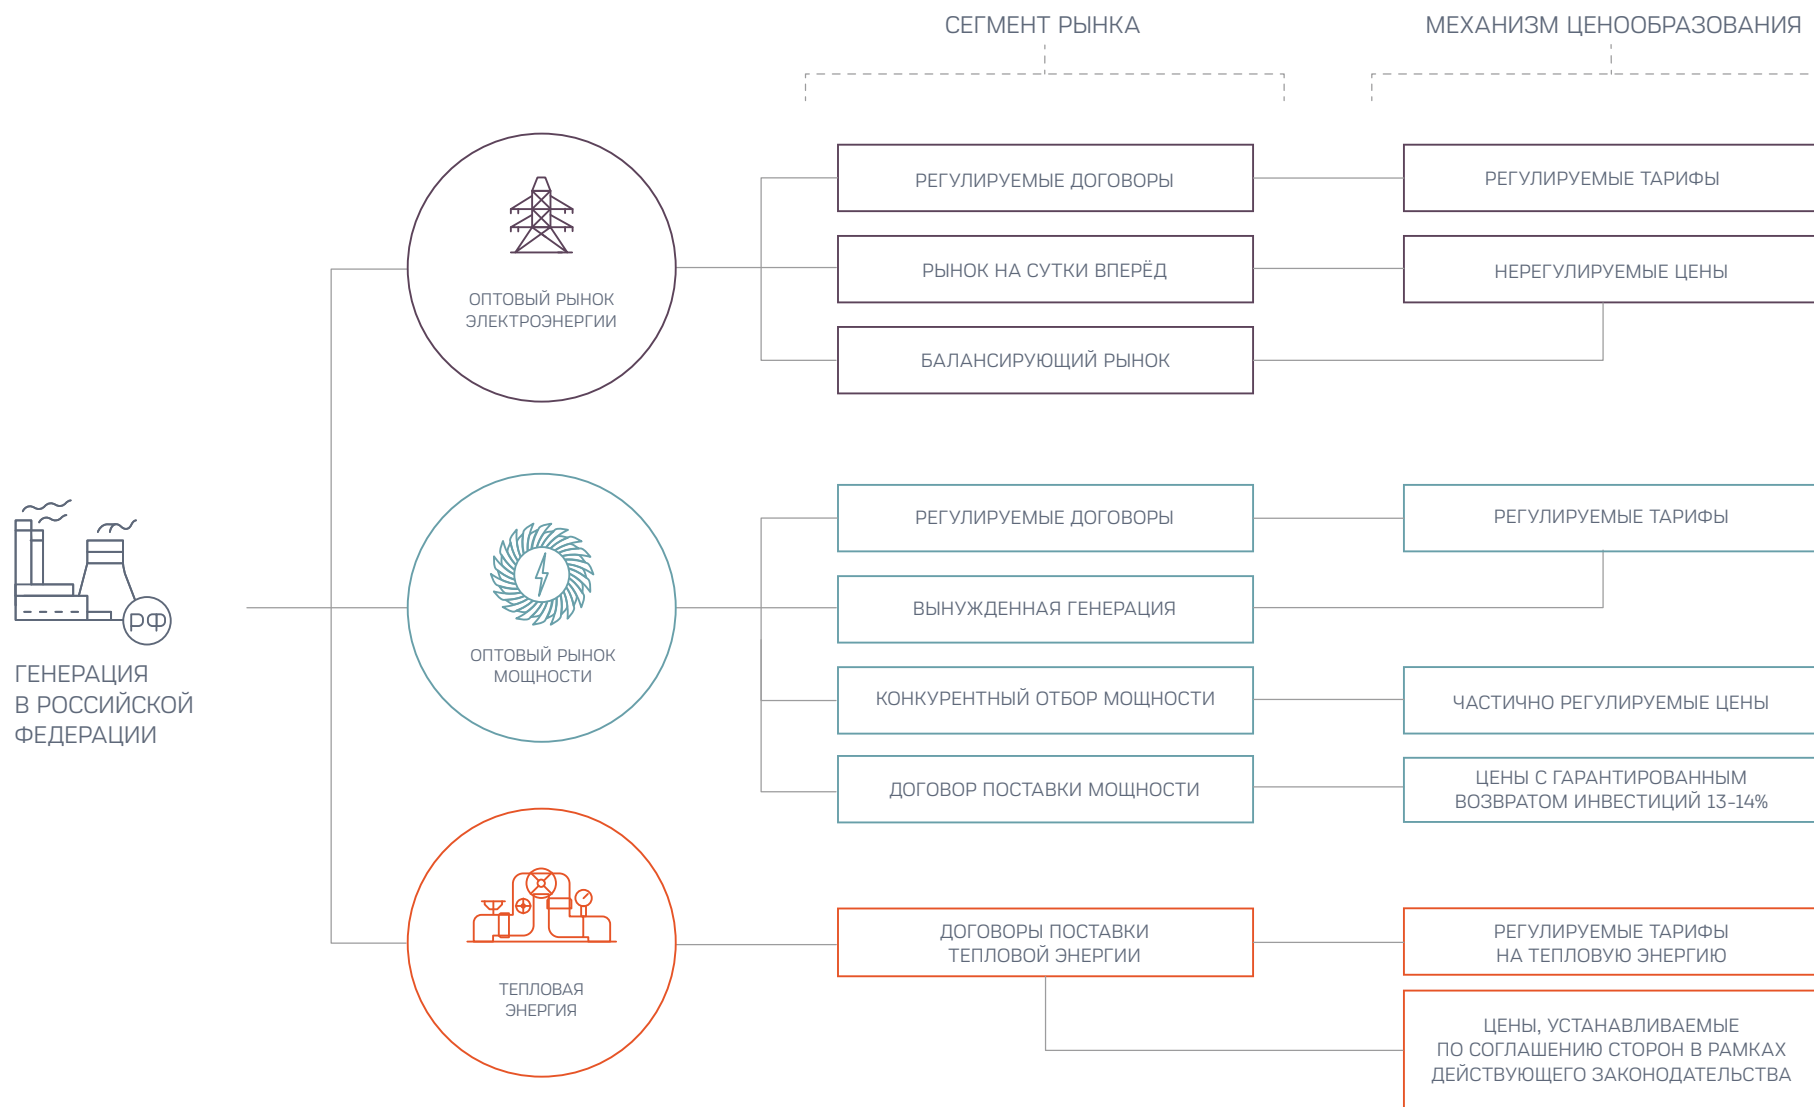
СЕГМЕНТ РЫНКА

МЕХАНИЗМ ЦЕНООБРАЗОВАНИЯ

РФ

ГЕНЕРАЦИЯ В РОССИЙСКОЙ ФЕДЕРАЦИИ

ОПТОВЫЙ РЫНОК ЭЛЕКТРОЭНЕРГИИ

РЕГУЛИРУЕМЫЕ ДОГОВОРЫ

РЕГУЛИРУЕМЫЕ ТАРИФЫ

РЫНОК НА СУТКИ ВПЕРЁД

НЕРЕГУЛИРУЕМЫЕ ЦЕНЫ

БАЛАНСИРУЮЩИЙ РЫНОК

ОПТОВЫЙ РЫНОК МОЩНОСТИ

РЕГУЛИРУЕМЫЕ ДОГОВОРЫ

РЕГУЛИРУЕМЫЕ ТАРИФЫ

ВЫНУЖДЕННАЯ ГЕНЕРАЦИЯ

КОНКУРЕНТНЫЙ ОТБОР МОЩНОСТИ

ЧАСТИЧНО РЕГУЛИРУЕМЫЕ ЦЕНЫ

ДОГОВОР ПОСТАВКИ МОЩНОСТИ

ЦЕНЫ С ГАРАНТИРОВАННЫМ ВОЗВРАТОМ ИНВЕСТИЦИЙ 13-14%

ТЕПЛОВАЯ ЭНЕРГИЯ

ДОГОВОРЫ ПОСТАВКИ ТЕПЛОВОЙ ЭНЕРГИИ

РЕГУЛИРУЕМЫЕ ТАРИФЫ НА ТЕПЛОВУЮ ЭНЕРГИЮ

ЦЕНЫ, УСТАНАВЛИВАЕМЫЕ ПО СОГЛАШЕНИЮ СТОРОН В РАМКАХ ДЕЙСТВУЮЩЕГО ЗАКОНОДАТЕЛЬСТВА